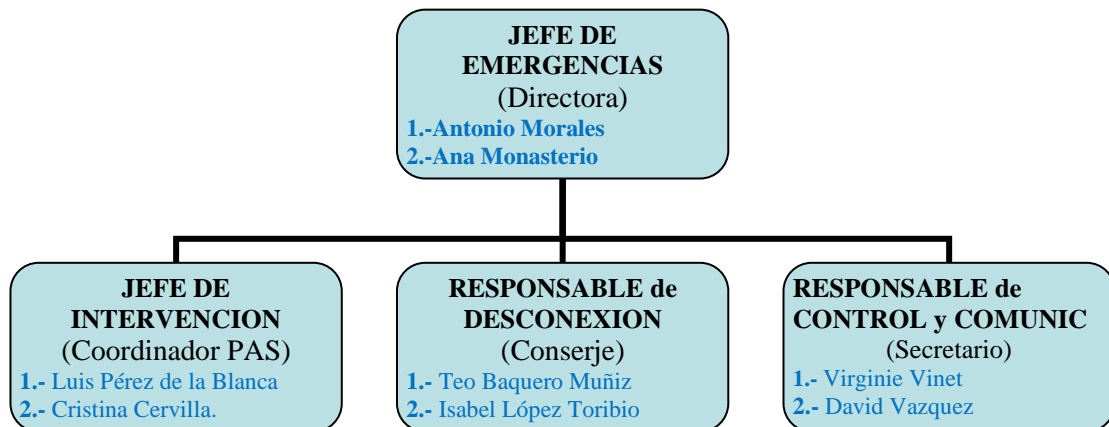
JEFE DE EMERGENCIAS
(Directora)
1.-Antonio Morales
2.-Ana Monasterio

JEFE DE INTERVENCION
(Coordinador PAS)
1.- Luis Pérez de la Blanca
2.- Cristina Cervilla.

RESPONSABLE de DESCONEXION
(Conserje)
1.- Teo Baquero Muñiz
2.- Isabel López Toribio

RESPONSABLE de CONTROL y COMUNIC
(Secretario)
1.- Virginie Vinet
2.- David Vazquez